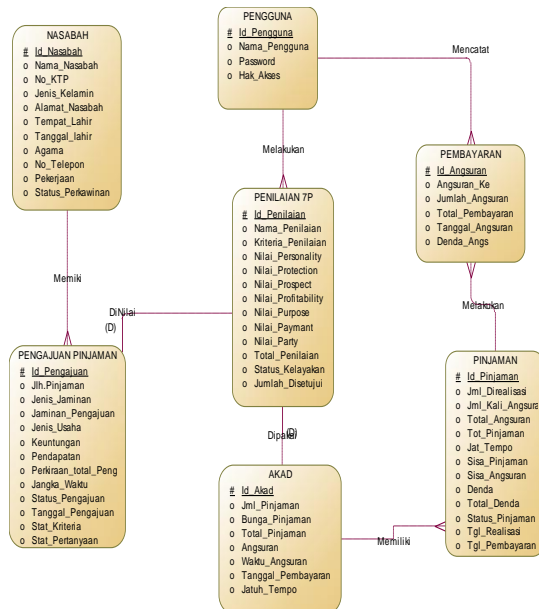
NASABAH
# Id_Nasabah
o Nama_Nasabah
o No_KTP
o Jenis_Kelamin
o Alamat_Nasabah
o Tempat_Lahir
o Tanggal_lahir
o Agama
o No_Telepon
o Pekerjaan
o Status_Perkawinan

PENGGUNA
# Id_Pengguna
o Nama_Pengguna
o Password
o Hak_Akses

Mencatat

PEMBAYARAN
# Id_Angsuran
o Angsuran_Ke
o Jumlah_Angsuran
o Total_Pembayaran
o Tanggal_Angsuran
o Denda_Angs

Melakukan

PENILAIAN 7P
# Id_Penilaian
o Nama_Penilaian
o Kriteria_Penilaian
o Nilai_Personality
o Nilai_Protection
o Nilai_Prospect
o Nilai_Profitability
o Nilai_Purpose
o Nilai_Paymant
o Nilai_Party
o Total_Penilaian
o Status_Kelayakan
o Jumlah_Disetujui

Memiki

DiNilai
(D)

Melakukan

PENGAJUAN PINJAMAN
# Id_Pengajuan
o Jlh.Pinjaman
o Jenis_Jaminan
o Jaminan_Pengajuan
o Jenis_Usaha
o Keuntungan
o Pendapatan
o Perkiraan_total_Peng
o Jangka_Waktu
o Status_Pengajuan
o Tanggal_Pengajuan
o Stat_Kriteria
o Stat_Pertanyaan

PINJAMAN
# Id_Pinjaman
o Jml_Direalisasi
o Jml_Kali_Angsuran
o Total_Angsuran
o Tot_Pinjaman
o Jat_Tempo
o Sisa_Pinjaman
o Sisa_Angsuran
o Denda
o Total_Denda
o Status_Pinjaman
o Tgl_Realisasi
o Tgl_Pembayaran

Dipakai
(D)

AKAD
# Id_Akad
o Jml_Pinjaman
o Bunga_Pinjaman
o Total_Pinjaman
o Angsuran
o Waktu_Angsuran
o Tanggal_Pembayaran
o Jatuh_Tempo

Memiliki